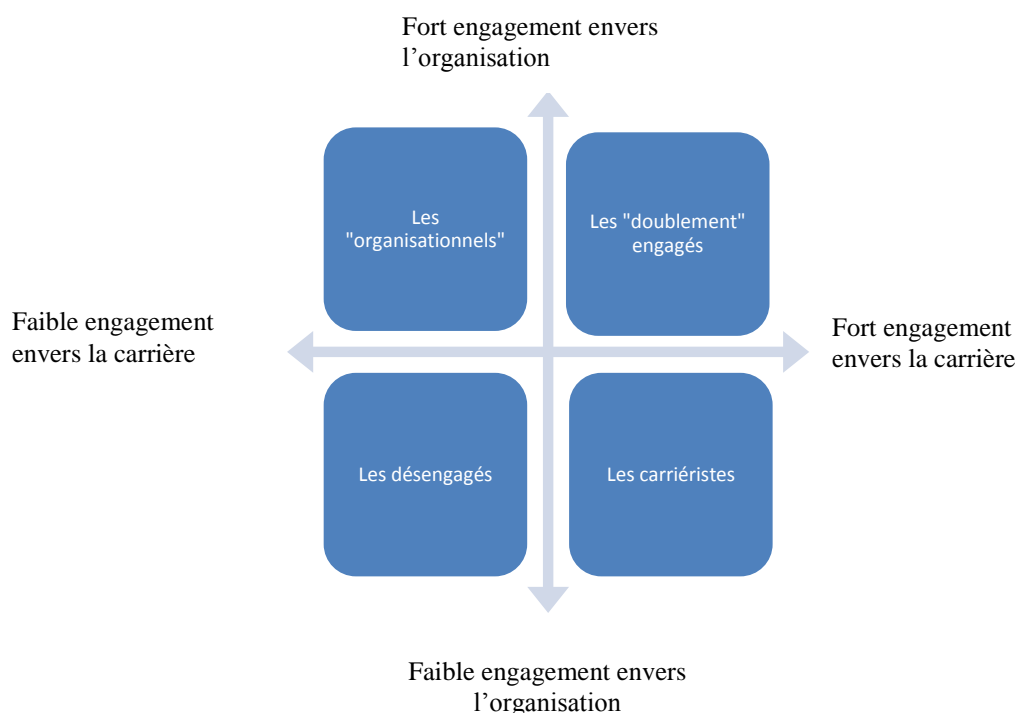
Fort engagement envers l’organisation

Les "organisationnels"

Les "doublement" engagés

Faible engagement envers la carrière

Fort engagement envers la carrière

Les désengagés

Les carriéristes

Faible engagement envers l’organisation